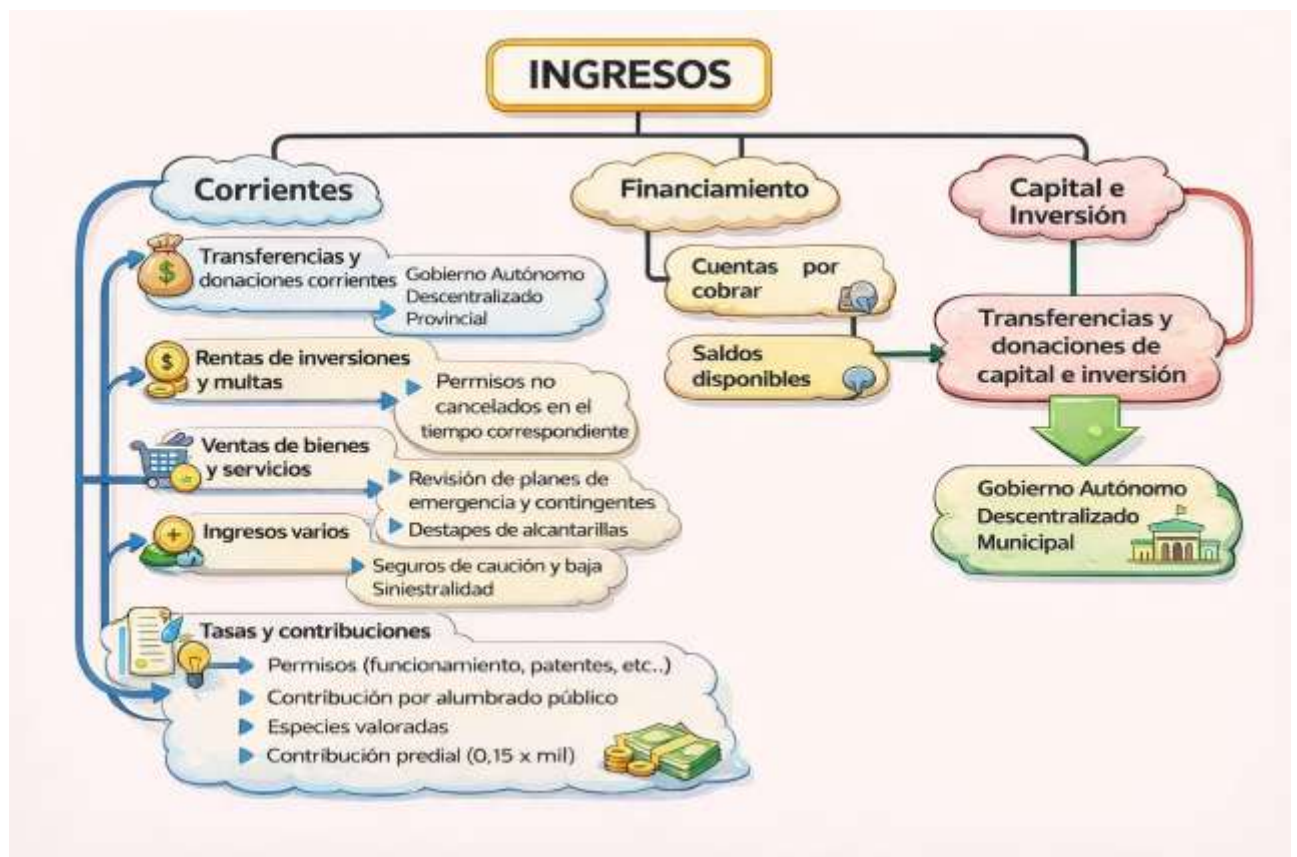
INGRESOS

Corrientes

Transferencias y donaciones corrientes

Gobierno Autónomo Descentralizado Provincial

Rentas de inversiones y multas

Permisos no cancelados en el tiempo correspondiente

Ventas de bienes y servicios

Revisión de planes de emergencia y contingentes

Destapes de alcantarillas

Ingresos varios

Seguros de caución y baja Siniestralidad

Tasas y contribuciones

Permisos (funcionamiento, patentes, etc..)

Contribución por alumbrado público

Especies valoradas

Contribución predial (0,15 x mil)

Financiamiento

Cuentas por cobrar

Saldos disponibles

Capital e Inversión

Transferencias y donaciones de capital e inversión

Gobierno Autónomo Descentralizado Municipal